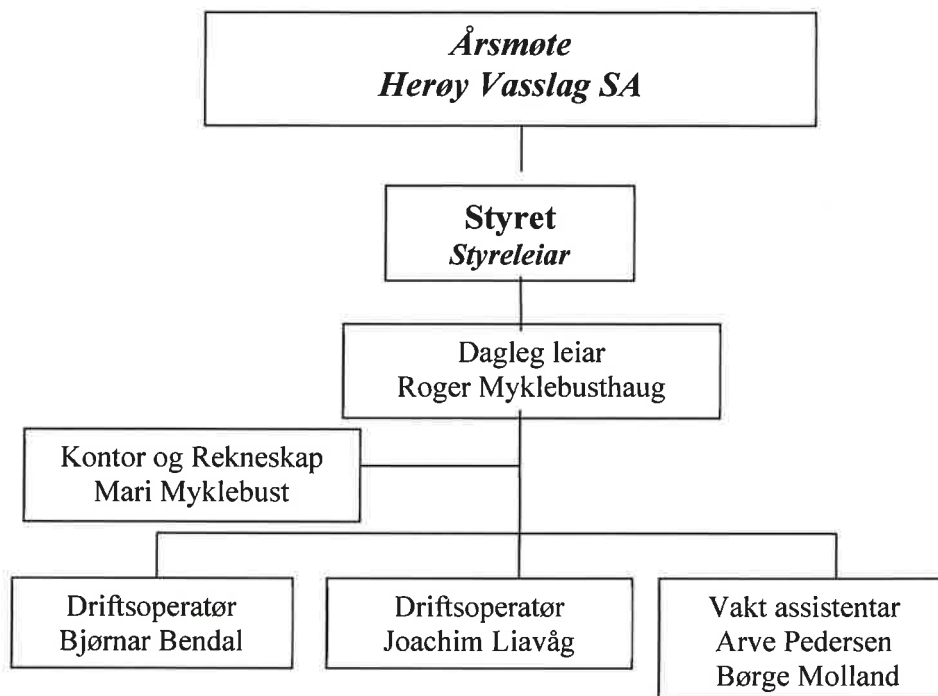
Årsmøte
Herøy Vasslag SA

Styret
Styreleiar

Dagleg leiar
Roger Myklebusthaug

Kontor og Rekneskap
Mari Myklebust

Driftsoperatør
Bjørnar Bendal

Driftsoperatør
Joachim Liavåg

Vakt assistentar
Arve Pedersen
Børge Molland